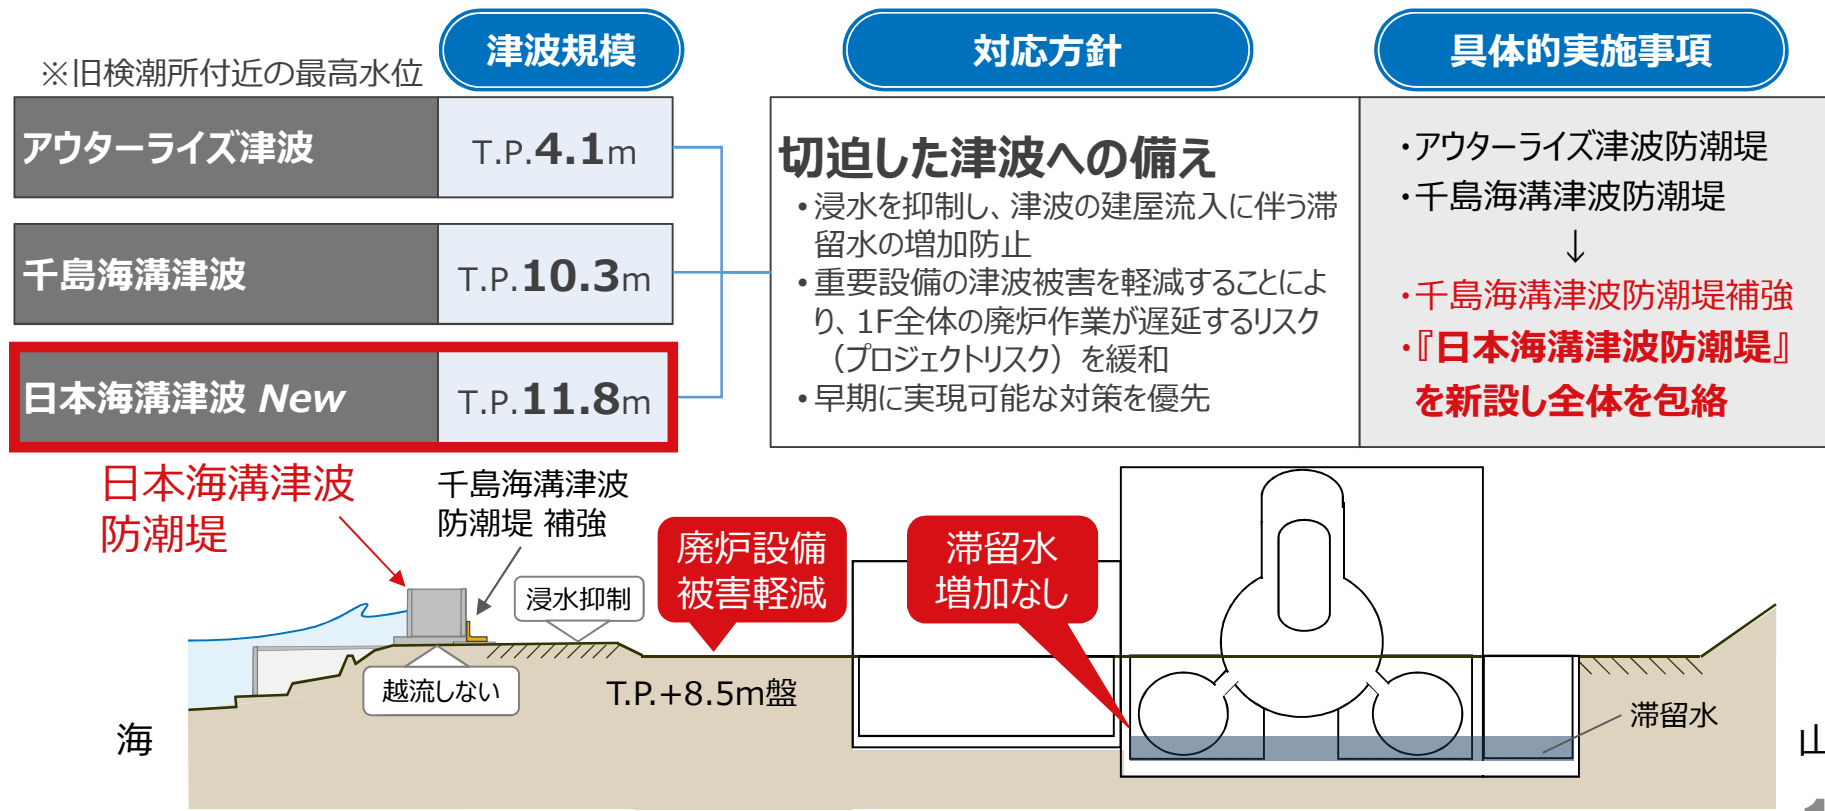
※旧検潮所付近の最高水位

津波規模

対応方針

具体的実施事項

| アウターライズ津波 | T.P.4.1m |
|---|---|
| 千島海溝津波 | T.P.10.3m |
| 日本海溝津波 New | T.P.11.8m |

切迫した津波への備え
•浸水を抑制し、津波の建屋流入に伴う滞留水の増加防止
•重要設備の津波被害を軽減することにより、1F全体の廃炉作業が遅延するリスク（プロジェクトリスク）を緩和
•早期に実現可能な対策を優先

・アウターライズ津波防潮堤
・千島海溝津波防潮堤
↓
・千島海溝津波防潮堤補強
・『日本海溝津波防潮堤』を新設し全体を包絡

日本海溝津波防潮堤

千島海溝津波防潮堤 補強

浸水抑制

廃炉設備被害軽減

滞留水増加なし

越流しない

T.P.+8.5m盤

滞留水

海

山